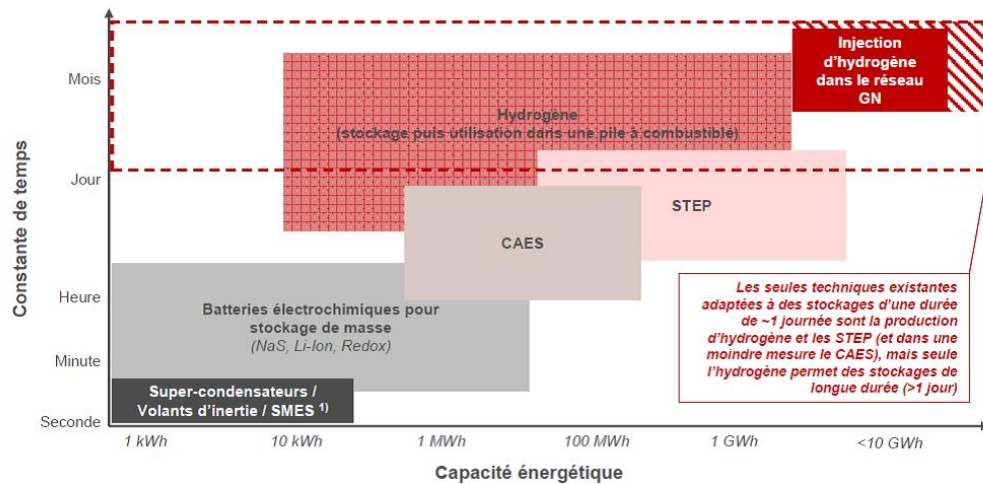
Constante de temps

Mois
Jour
Heure
Minute
Seconde

Injection d'hydrogène dans le réseau GN

Hydrogène
(stockage puis utilisation dans une pile à combustible)

STEP

CAES

Batteries électrochimiques pour stockage de masse
(NaS, Li-Ion, Redox)

Super-condensateurs / Volants d'inertie / SMES $^{1)}$

Les seules techniques existantes adaptées à des stockages d'une durée de ~1 journée sont la production d'hydrogène et les STEP (et dans une moindre mesure le CAES), mais seule l'hydrogène permet des stockages de longue durée (>1 jour)

1 kWh
10 kWh
1 MWh
100 MWh
1 GWh
<10 GWh

Capacité énergétique